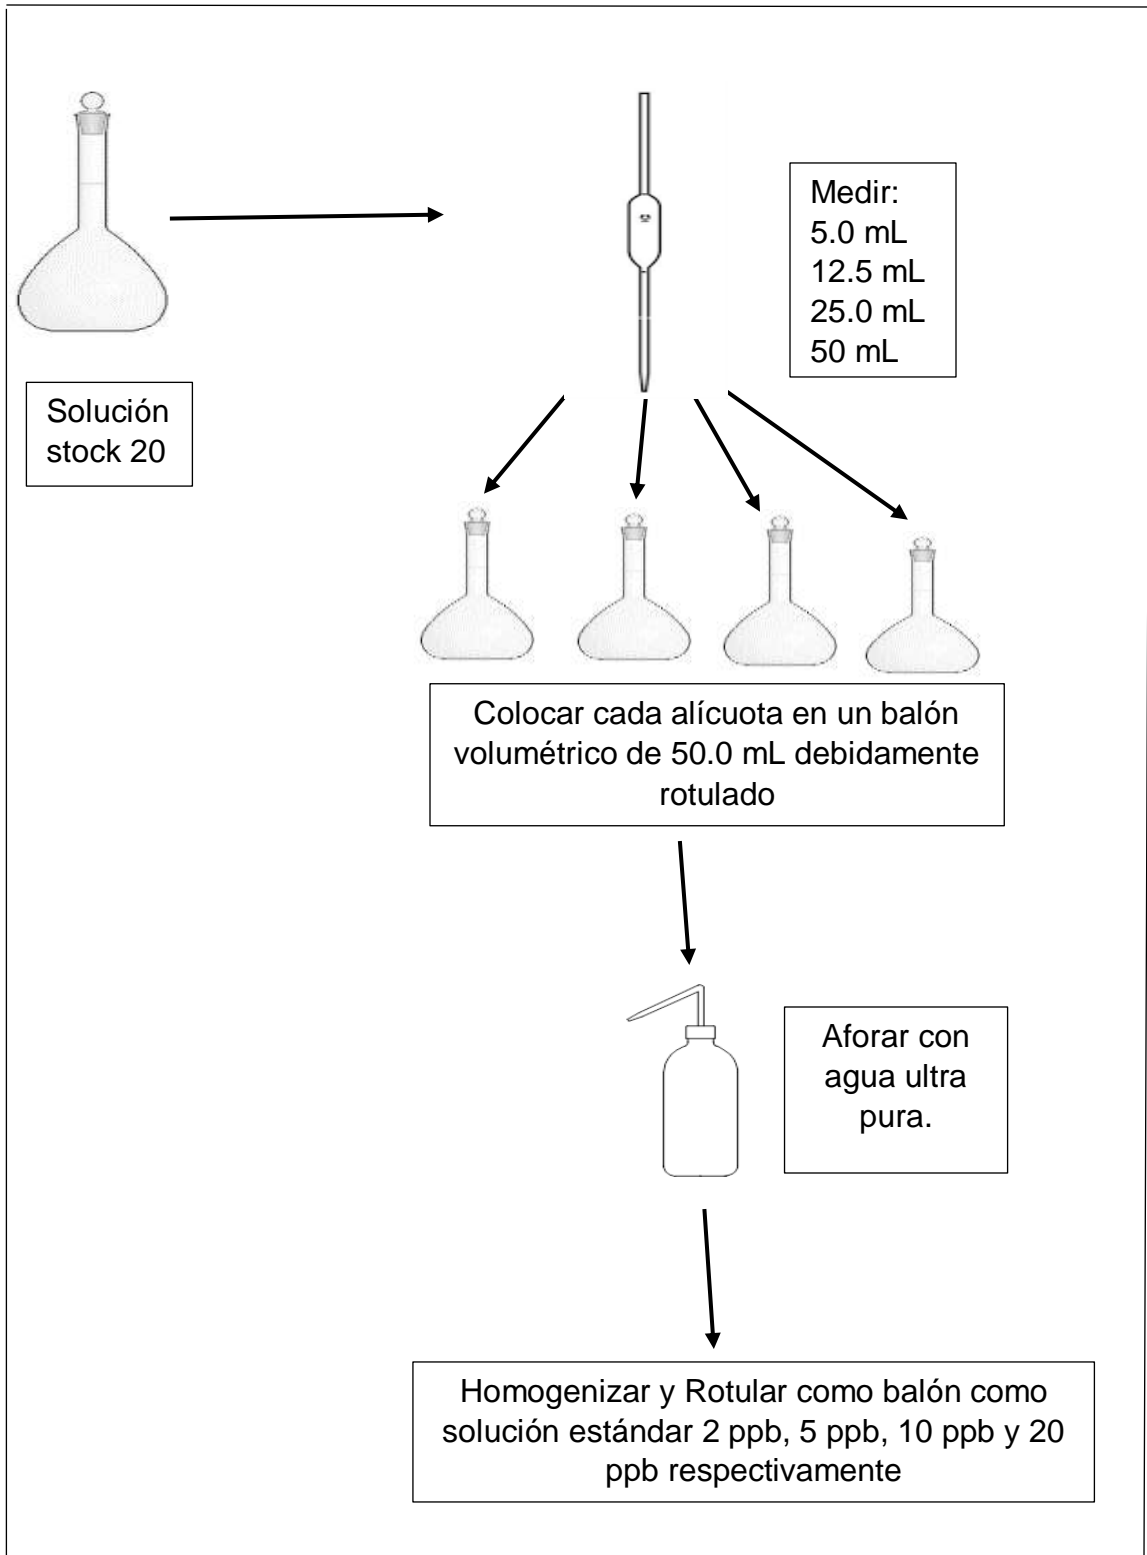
Medir:
5.0 mL
12.5 mL
25.0 mL
50 mL

Solución stock 20

Colocar cada alícuota en un balón volumétrico de 50.0 mL debidamente rotulado

Aforar con agua ultra pura.

Homogenizar y Rotular como balón como solución estándar 2 ppb, 5 ppb, 10 ppb y 20 ppb respectivamente